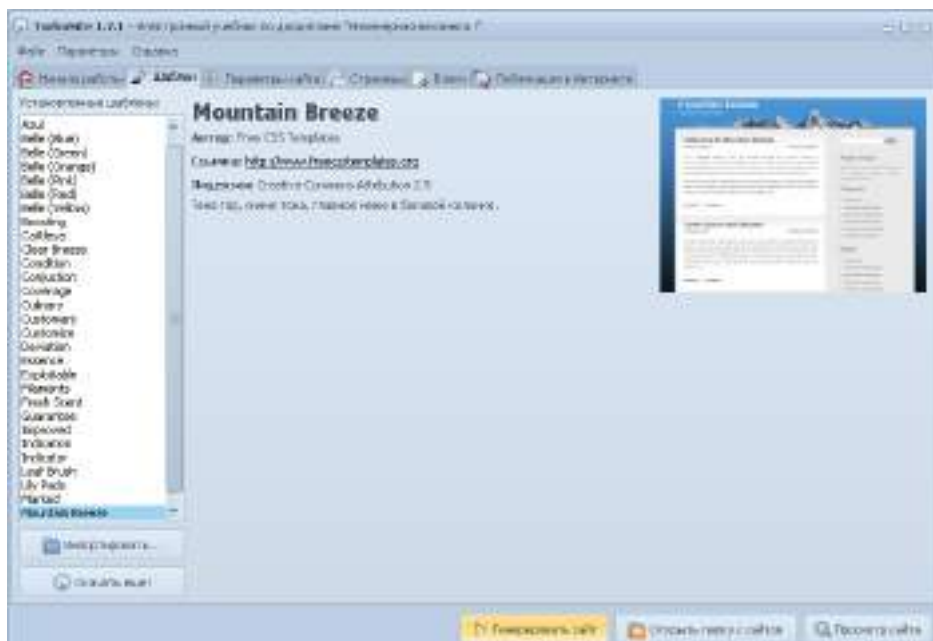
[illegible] 1.2.1 – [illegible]

Файл Параметры Справка

Начало работы | Шаблон | Параметры сайта | Страницы | Блоки | Публикация в Интернете

Установленные шаблоны

Azul
Belle (Blue)
Belle (Green)
Belle (Orange)
Belle (Pink)
Belle (Red)
Belle (Yellow)
Boosting
Coldbox
Clear Breeze
Condition
Conjuction
Coverage
Culinary
Customary
Customize
Deviation
Essence
Exploitable
Filaments
Fresh Scent
Guarantee
Improved
Indication
Indicator
Leaf Brush
Lily Pads
Planted
Mountain Breeze

Импортировать...

Оценить еще!

Mountain Breeze

Автор: Free CSS Templates

Ссылка: http://www.freecsstemplates.org

Лицензия: Creative Commons Attribution 2.5

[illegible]

Генерировать сайт | Открыть папку с сайтом | Просмотр сайта